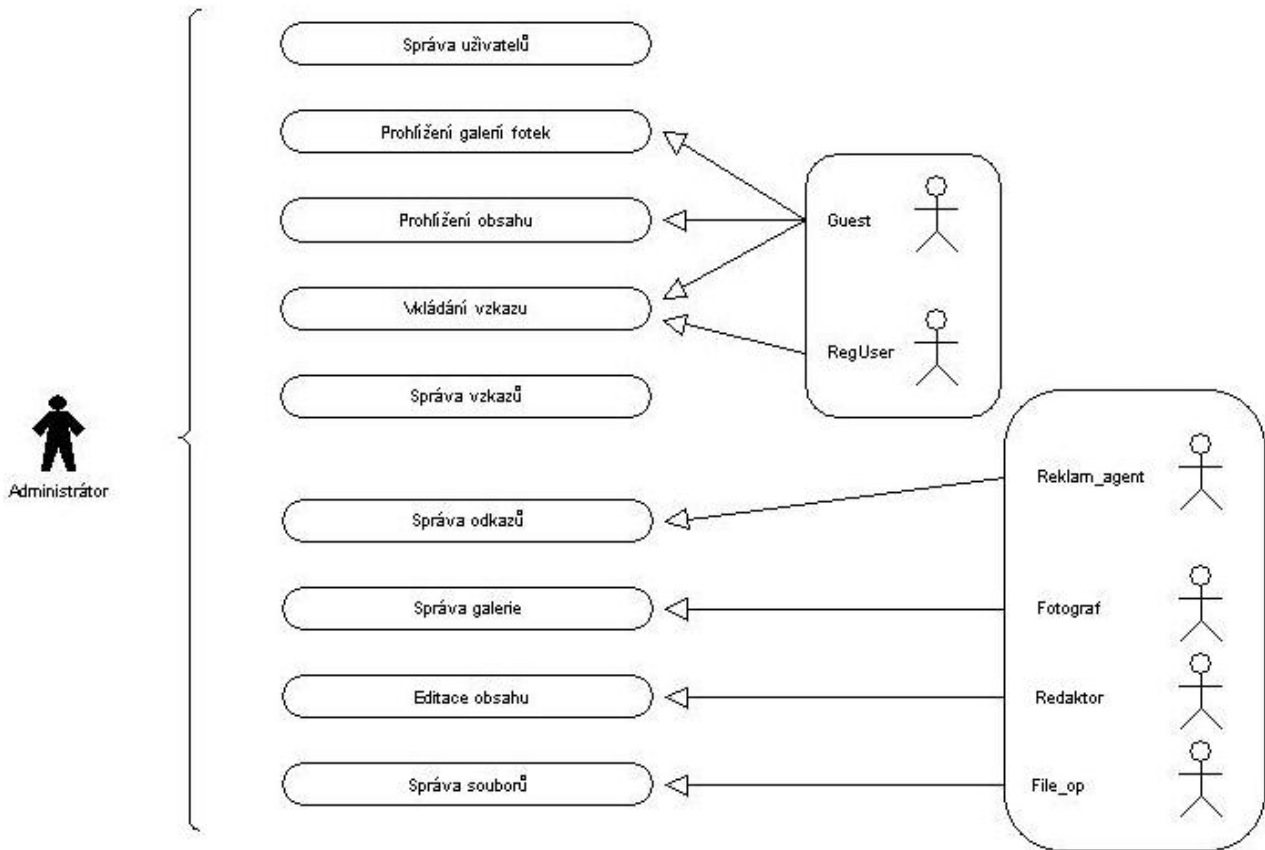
Správa uživatelů

Prohlížení galerií fotek

Prohlížení obsahu

Vkládání vzkazu

Správa vzkazů

Guest

RegUser

Administrátor

Správa odkazů

Správa galerie

Editace obsahu

Správa souborů

Reklam_agent

Fotograf

Redaktor

File_op